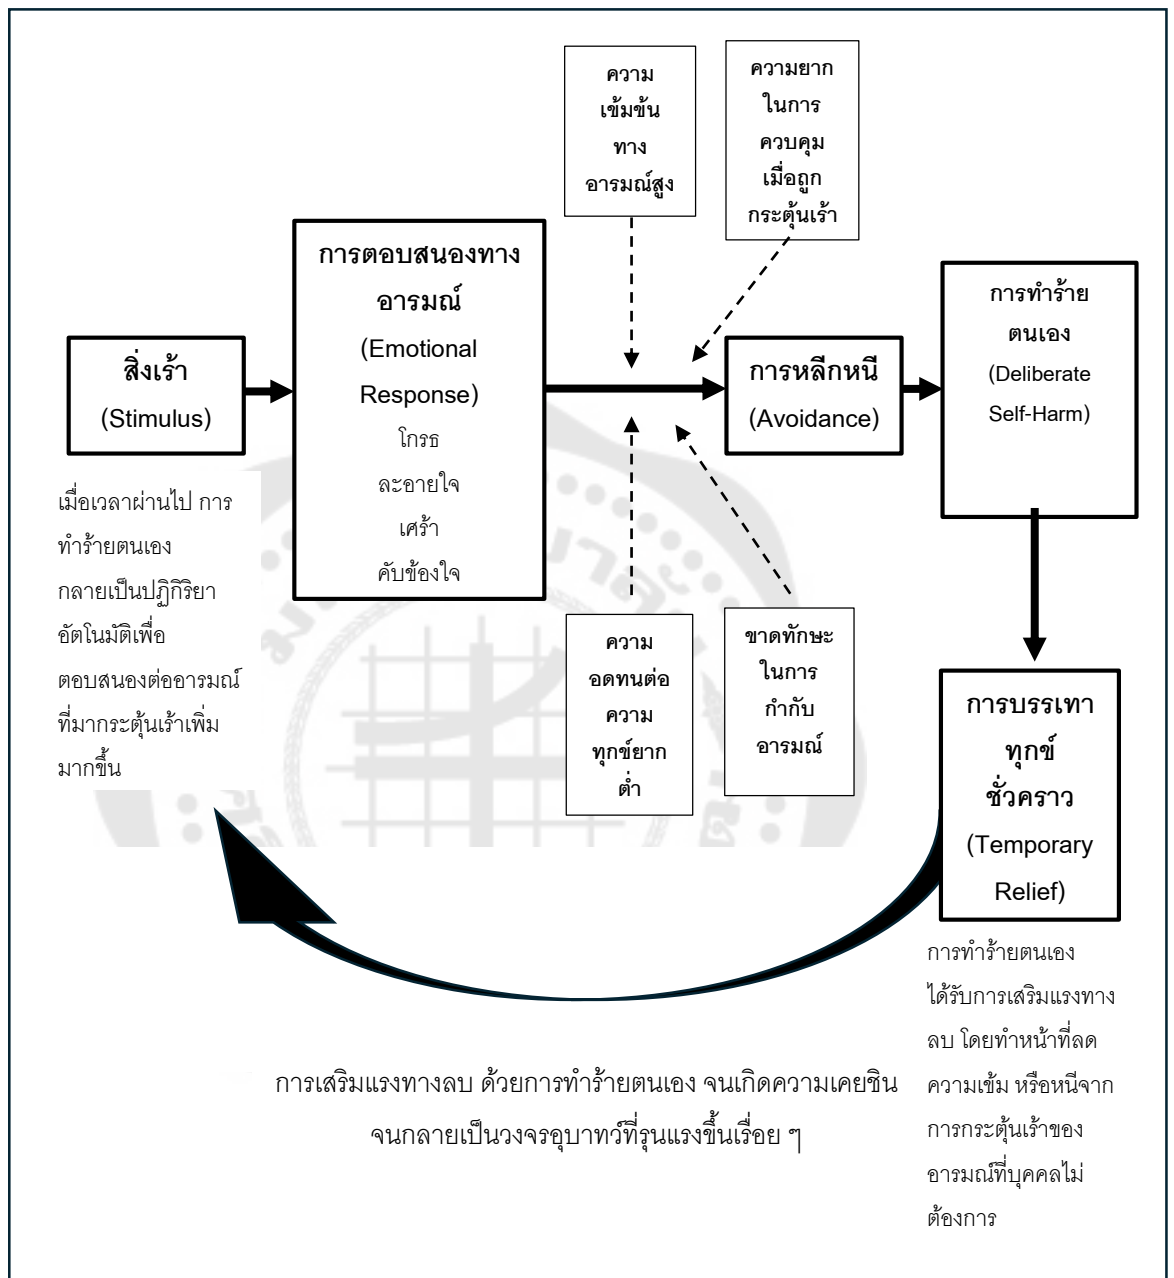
ความเข้มข้นทางอารมณ์สูง

ความยากในการควบคุมเมื่อถูกกระตุ้นเร้า

สิ่งเร้า
(Stimulus)

การตอบสนองทางอารมณ์
(Emotional Response)
โกรธ
ละอายใจ
เศร้า
คับข้องใจ

การหลีกหนี
(Avoidance)

การทำร้ายตนเอง
(Deliberate Self-Harm)

เมื่อเวลาผ่านไป การทำร้ายตนเองกลายเป็นปฏิกิริยาอัตโนมัติเพื่อตอบสนองต่ออารมณ์ที่มากระตุ้นเร้าเพิ่มมากขึ้น

ความอดทนต่อความทุกข์ยากต่ำ

ขาดทักษะในการกำกับอารมณ์

การบรรเทาทุกข์ชั่วคราว
(Temporary Relief)

การทำร้ายตนเองได้รับการเสริมแรงทางลบ โดยทำหน้าที่ลดความเข้ม หรือหนีจากการกระตุ้นเร้าของอารมณ์ที่บุคคลไม่ต้องการ

การเสริมแรงทางลบ ด้วยการทำร้ายตนเอง จนเกิดความเคยชิน จนกลายเป็นวงจรอุบาทว์ที่รุนแรงขึ้นเรื่อย ๆ